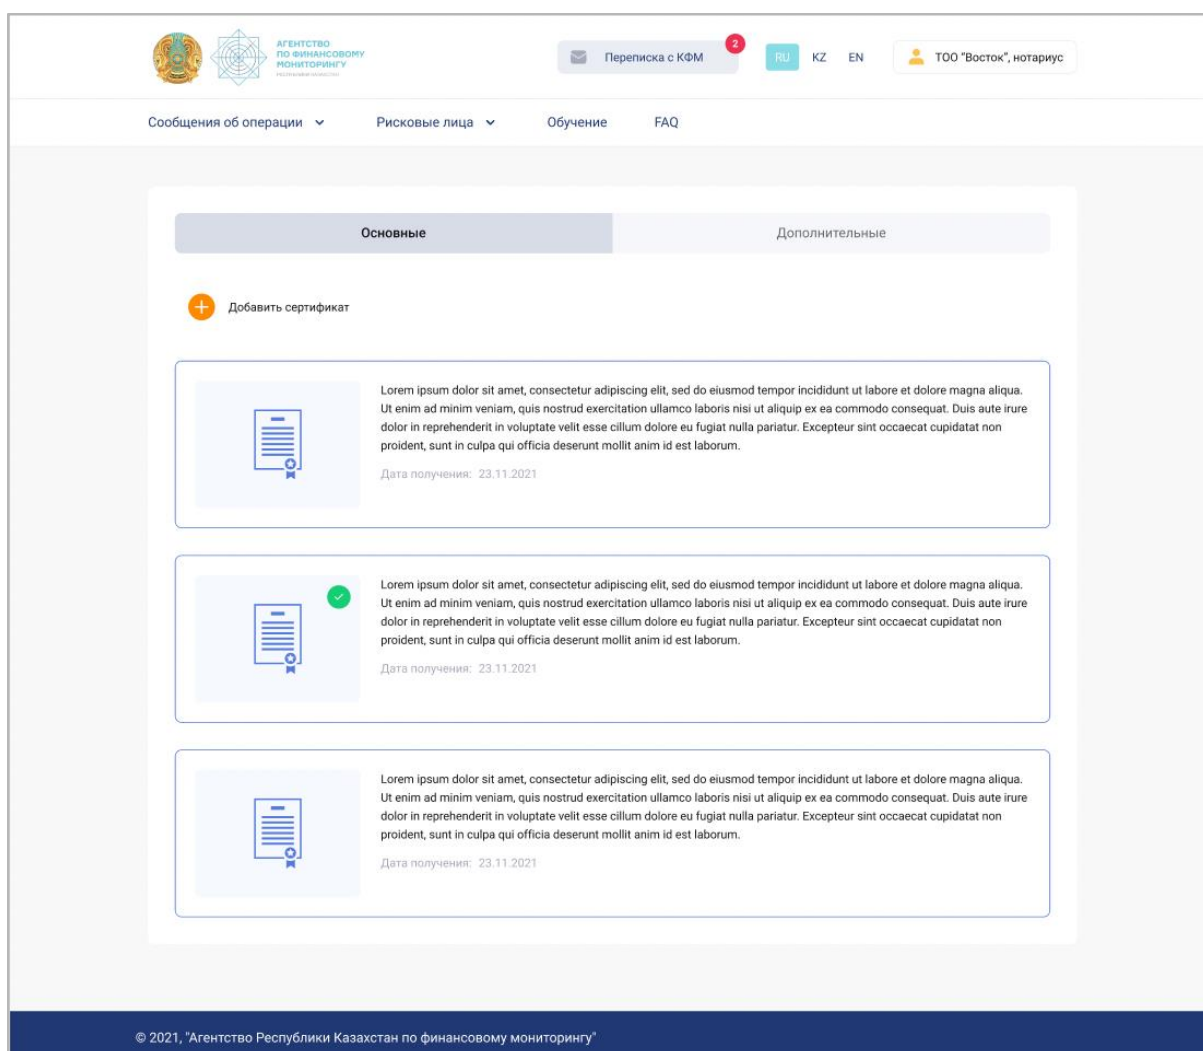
АГЕНТСТВО ПО ФИНАНСОВОМУ МОНИТОРИНГУ
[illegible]

Переписка с КФМ 2

RU KZ EN

ТОО "Восток", нотариус

Сообщения об операции Рисковые лица Обучение FAQ

Основные

Дополнительные

Добавить сертификат

Lorem ipsum dolor sit amet, consectetur adipiscing elit, sed do eiusmod tempor incididunt ut labore et dolore magna aliqua. Ut enim ad minim veniam, quis nostrud exercitation ullamco laboris nisi ut aliquip ex ea commodo consequat. Duis aute irure dolor in reprehenderit in voluptate velit esse cillum dolore eu fugiat nulla pariatur. Excepteur sint occaecat cupidatat non proident, sunt in culpa qui officia deserunt mollit anim id est laborum.

Дата получения: 23.11.2021

Lorem ipsum dolor sit amet, consectetur adipiscing elit, sed do eiusmod tempor incididunt ut labore et dolore magna aliqua. Ut enim ad minim veniam, quis nostrud exercitation ullamco laboris nisi ut aliquip ex ea commodo consequat. Duis aute irure dolor in reprehenderit in voluptate velit esse cillum dolore eu fugiat nulla pariatur. Excepteur sint occaecat cupidatat non proident, sunt in culpa qui officia deserunt mollit anim id est laborum.

Дата получения: 23.11.2021

Lorem ipsum dolor sit amet, consectetur adipiscing elit, sed do eiusmod tempor incididunt ut labore et dolore magna aliqua. Ut enim ad minim veniam, quis nostrud exercitation ullamco laboris nisi ut aliquip ex ea commodo consequat. Duis aute irure dolor in reprehenderit in voluptate velit esse cillum dolore eu fugiat nulla pariatur. Excepteur sint occaecat cupidatat non proident, sunt in culpa qui officia deserunt mollit anim id est laborum.

Дата получения: 23.11.2021

© 2021, "Агентство Республики Казахстан по финансовому мониторингу"